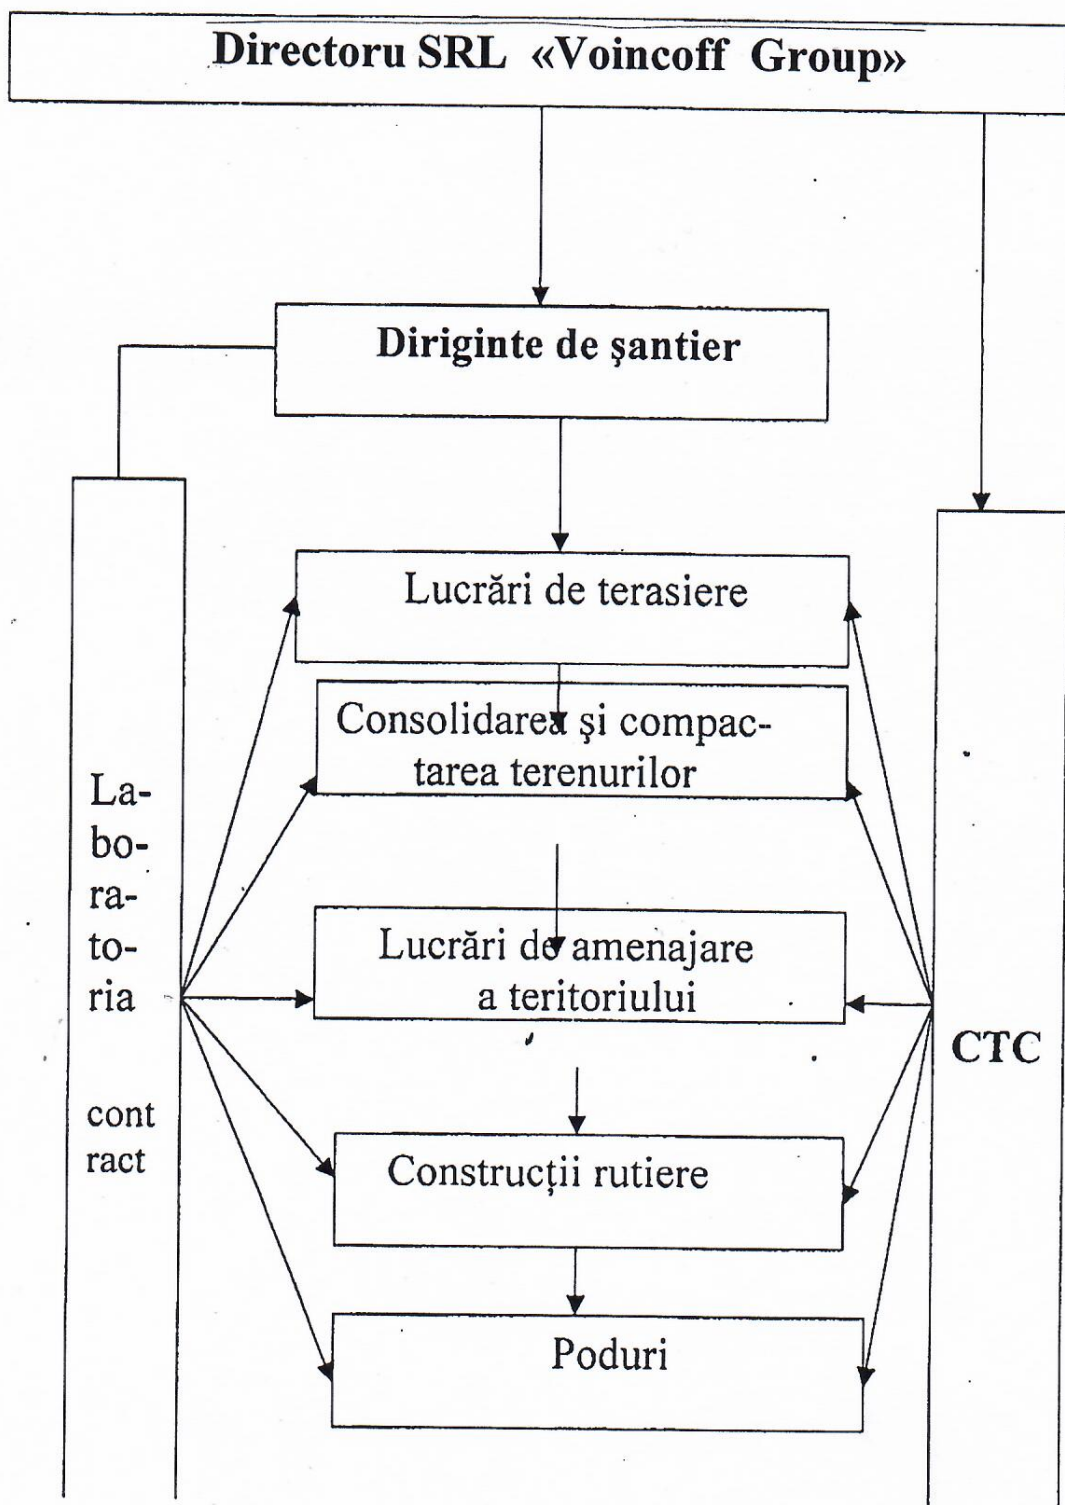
Directoru SRL «Voincoff Group»

Diriginte de şantier

Laboratoria

cont ract

Lucrări de terasiere

Consolidarea şi compactarea terenurilor

Lucrări de amenajare a teritoriului

Construcţii rutiere

Poduri

CTC